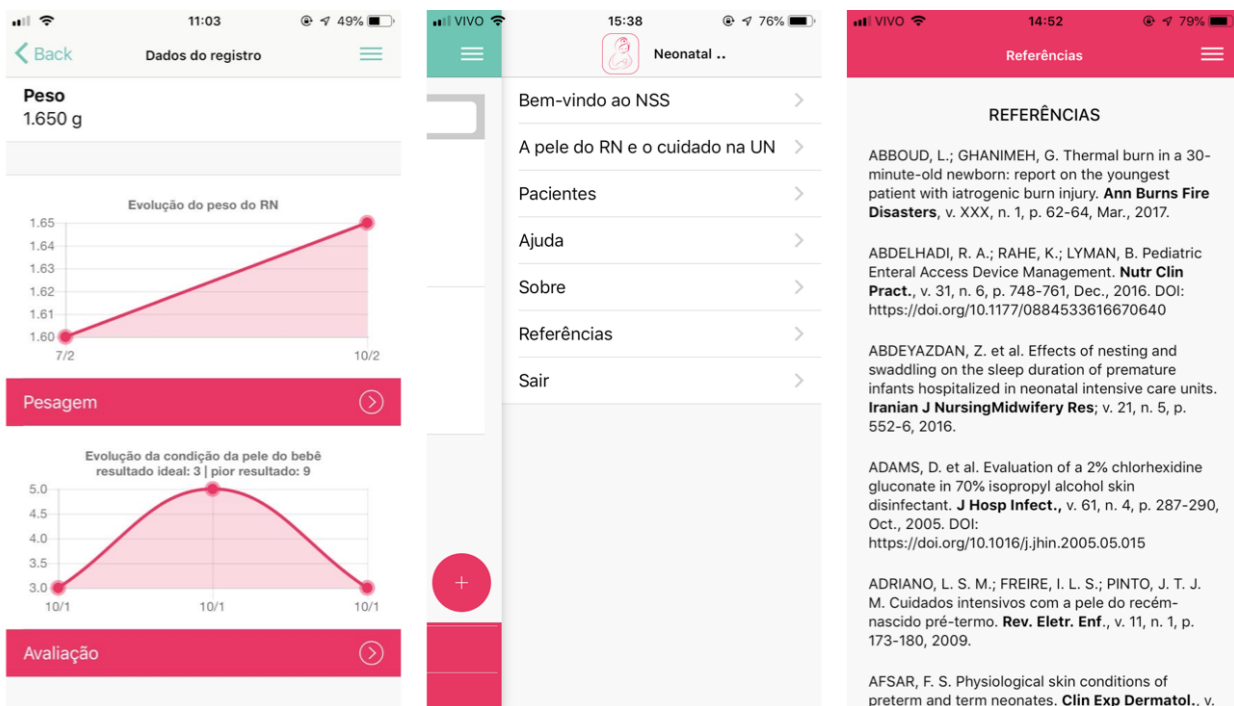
11:03 49%

Back Dados do registro

Peso
1.650 g

Evolução do peso do RN

1.65
1.64
1.63
1.62
1.61
1.60
7/2 10/2

Pesagem

Evolução da condição da pele do bebê
resultado ideal: 3 | pior resultado: 9

5.0
4.5
4.0
3.5
3.0
10/1 10/1 10/1

Avaliação

VIVO 15:38 76%

Neonatal ..

Bem-vindo ao NSS
A pele do RN e o cuidado na UN
Pacientes
Ajuda
Sobre
Referências
Sair

+

VIVO 14:52 79%

Referências

REFERÊNCIAS

ABBOUD, L.; GHANIMEH, G. Thermal burn in a 30-minute-old newborn: report on the youngest patient with iatrogenic burn injury. **Ann Burns Fire Disasters**, v. XXX, n. 1, p. 62-64, Mar., 2017.

ABDELHADI, R. A.; RAHE, K.; LYMAN, B. Pediatric Enteral Access Device Management. **Nutr Clin Pract.**, v. 31, n. 6, p. 748-761, Dec., 2016. DOI: https://doi.org/10.1177/0884533616670640

ABDEYAZDAN, Z. et al. Effects of nesting and swaddling on the sleep duration of premature infants hospitalized in neonatal intensive care units. **Iranian J NursingMidwifery Res**; v. 21, n. 5, p. 552-6, 2016.

ADAMS, D. et al. Evaluation of a 2% chlorhexidine gluconate in 70% isopropyl alcohol skin disinfectant. **J Hosp Infect.**, v. 61, n. 4, p. 287-290, Oct., 2005. DOI: https://doi.org/10.1016/j.jhin.2005.05.015

ADRIANO, L. S. M.; FREIRE, I. L. S.; PINTO, J. T. J. M. Cuidados intensivos com a pele do recém-nascido pré-termo. **Rev. Eletr. Enf**., v. 11, n. 1, p. 173-180, 2009.

AFSAR, F. S. Physiological skin conditions of preterm and term neonates. **Clin Exp Dermatol.**, v.